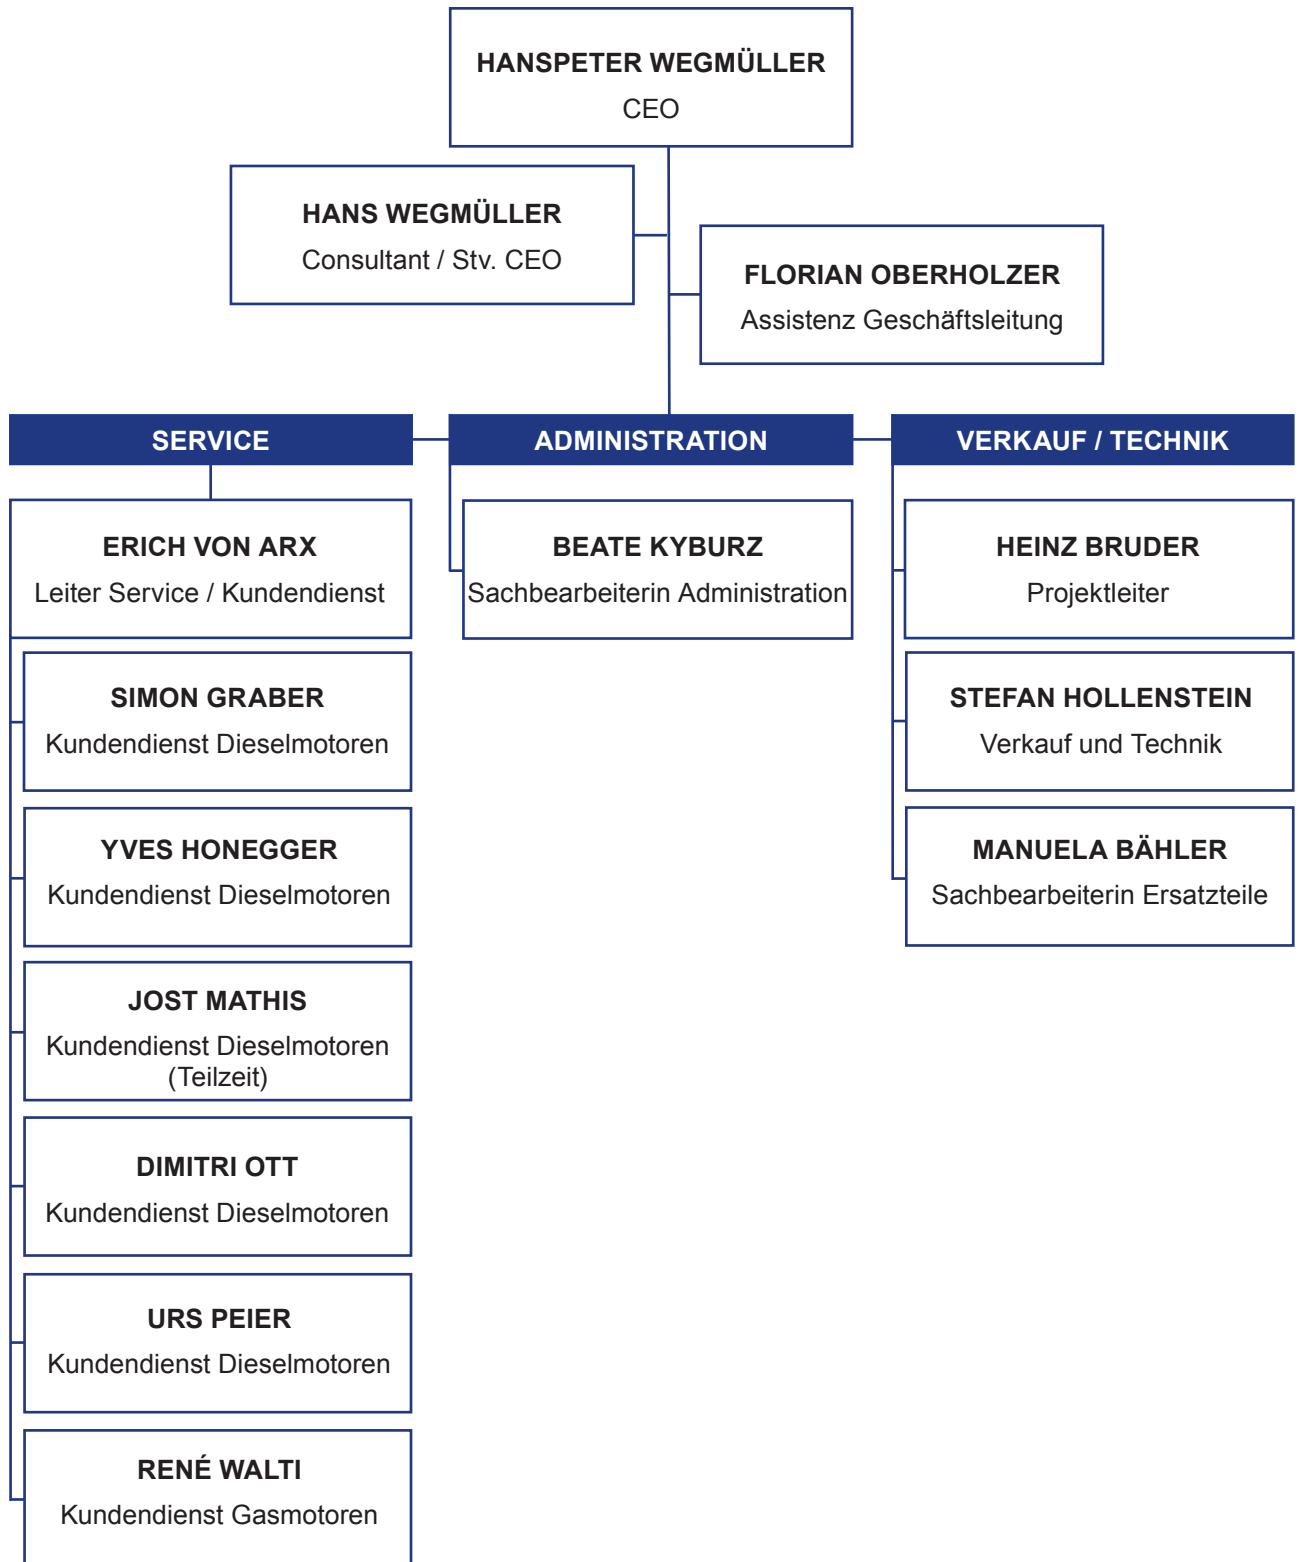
HANSPETER WEGMÜLLER
CEO

HANS WEGMÜLLER
Consultant / Stv. CEO

FLORIAN OBERHOLZER
Assistenz Geschäftsleitung

SERVICE

ADMINISTRATION

VERKAUF / TECHNIK

ERICH VON ARX
Leiter Service / Kundendienst

SIMON GRABER
Kundendienst Dieselmotoren

YVES HONEGGER
Kundendienst Dieselmotoren

JOST MATHIS
Kundendienst Dieselmotoren (Teilzeit)

DIMITRI OTT
Kundendienst Dieselmotoren

URS PEIER
Kundendienst Dieselmotoren

RENÉ WALTI
Kundendienst Gasmotoren

BEATE KYBURZ
Sachbearbeiterin Administration

HEINZ BRUDER
Projektleiter

STEFAN HOLLENSTEIN
Verkauf und Technik

MANUELA BÄHLER
Sachbearbeiterin Ersatzteile